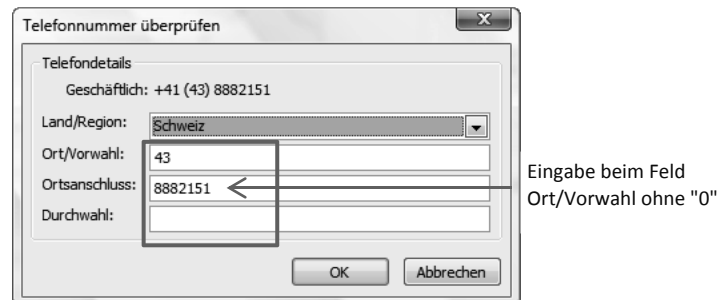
Telefonnummer überprüfen

Telefondetails

Geschäftlich: +41 (43) 8882151

Land/Region: Schweiz

Ort/Vorwahl: 43

Ortsanschluss: 8882151

Durchwahl:

OK Abbrechen

Eingabe beim Feld Ort/Vorwahl ohne "0"